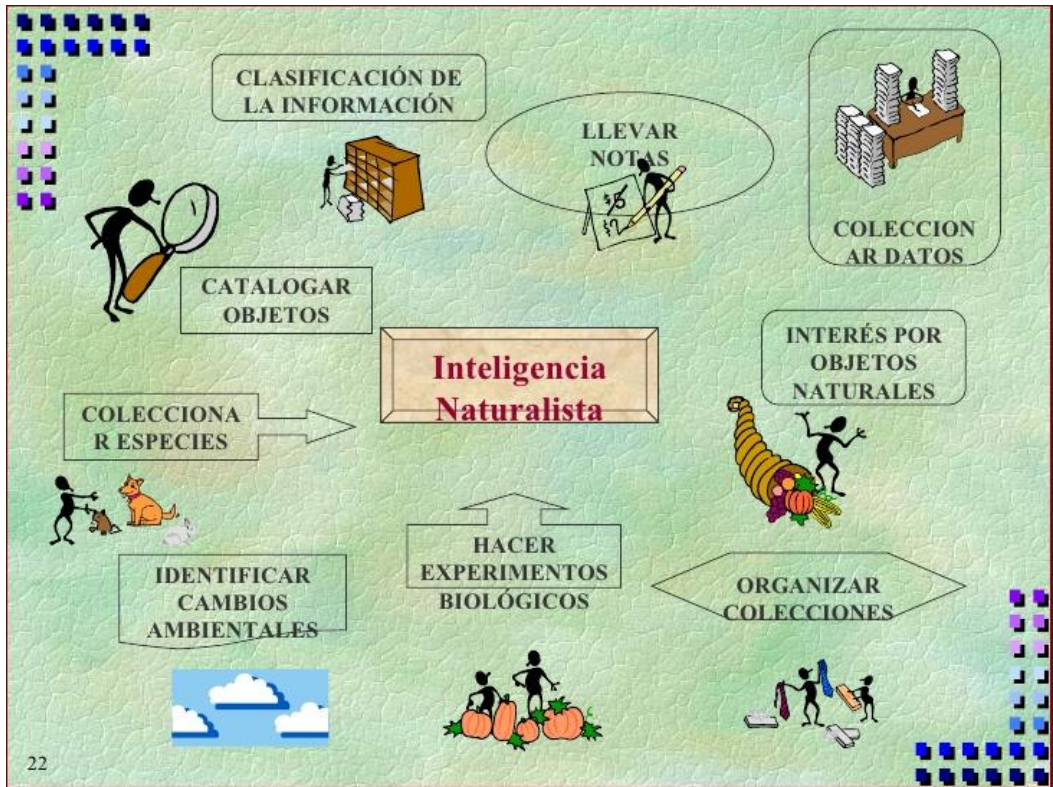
CLASIFICACIÓN DE LA INFORMACIÓN

LLEVAR NOTAS

COLECCION AR DATOS

CATALOGAR OBJETOS

Inteligencia Naturalista

INTERÉS POR OBJETOS NATURALES

COLECCIONA R ESPECIES

HACER EXPERIMENTOS BIOLÓGICOS

IDENTIFICAR CAMBIOS AMBIENTALES

ORGANIZAR COLECCIONES

22